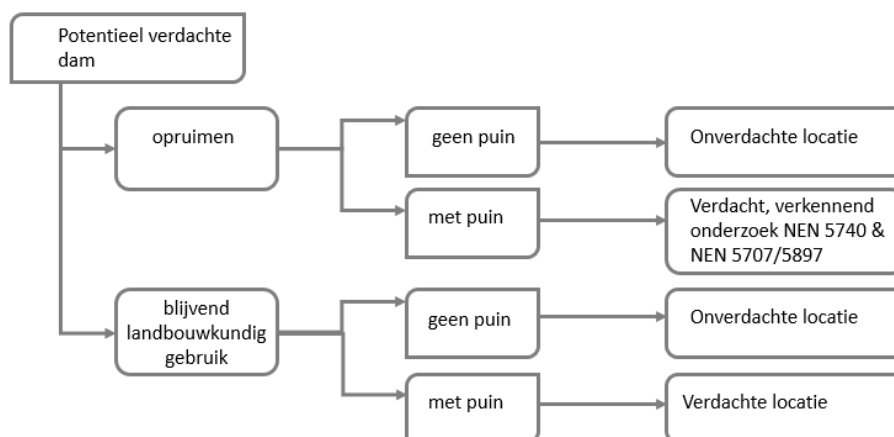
Potentieel verdachte dam

opruimen

geen puin

Onverdachte locatie

met puin

Verdacht, verkennend onderzoek NEN 5740 & NEN 5707/5897

blijvend landbouwkundig gebruik

geen puin

Onverdachte locatie

met puin

Verdachte locatie